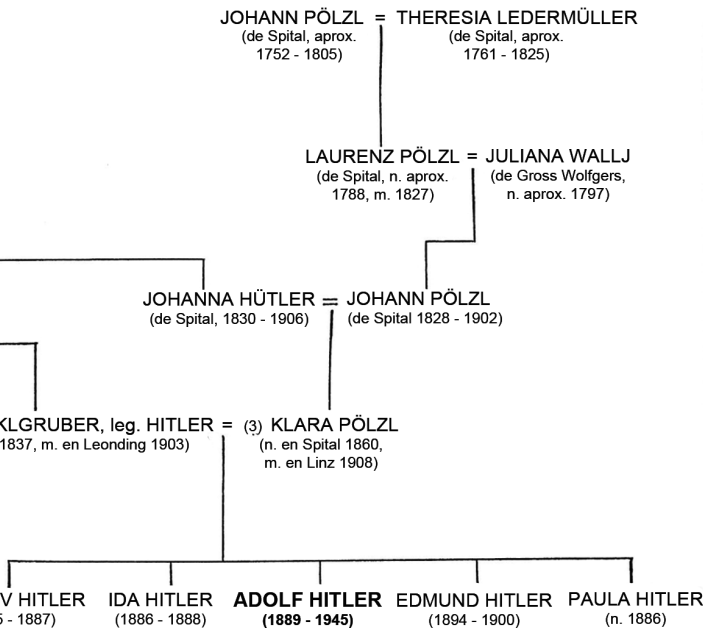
JOHANN PÖLZL = THERESIA LEDERMÜLLER
(de Spital, aprox. 1752 - 1805)
(de Spital, aprox. 1761 - 1825)

LAURENZ PÖLZL = JULIANA WALLJ
(de Spital, n. aprox. 1788, m. 1827)
(de Gross Wolfgers, n. aprox. 1797)

JOHANNA HÜTLER = JOHANN PÖLZL
(de Spital, 1830 - 1906)
(de Spital 1828 - 1902)

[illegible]KLGRUBER, leg. HITLER = (3) KLARA PÖLZL
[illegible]1837, m. en Leonding 1903)
(n. en Spital 1860, m. en Linz 1908)

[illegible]V HITLER
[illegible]5 - 1887)

IDA HITLER
(1886 - 1888)

ADOLF HITLER
(1889 - 1945)

EDMUND HITLER
(1894 - 1900)

PAULA HITLER
(n. 1886)